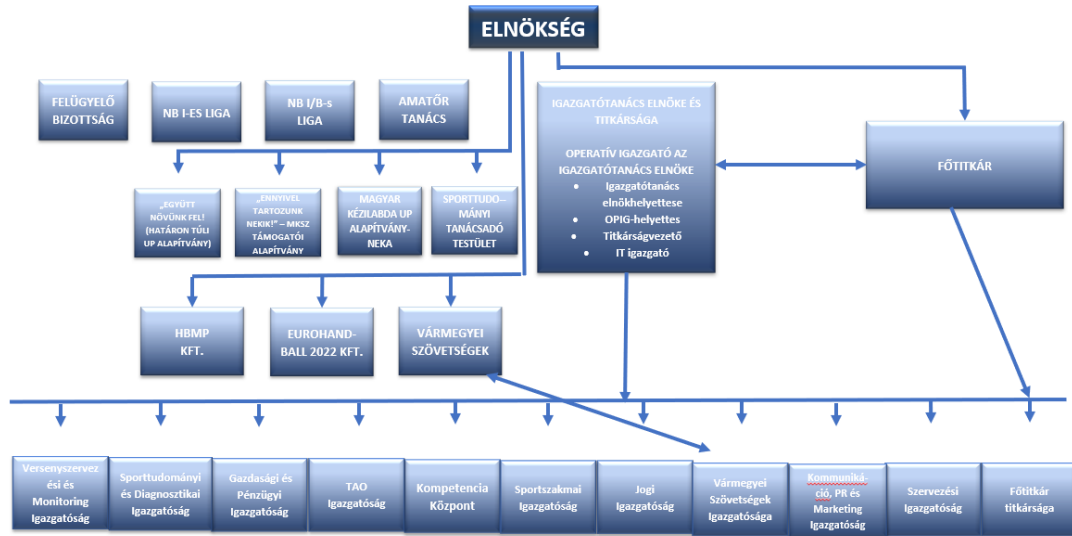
ELNÖKSÉG

FELÜGYELŐ BIZOTTSÁG

NB I-ES LIGA

NB I/B-s LIGA

AMATŐR TANÁCS

„EGYÜTT NÖVÜNK FEL! (HATÁRON TÚLI UP ALAPÍTVÁNY)

„ENNYIVEL TARTOZUNK NEKIK!" – MKSZ TÁMOGATÓI ALAPÍTVÁNY

MAGYAR KÉZILABDA UP ALAPÍTVÁNYNEKA

SPORTTUDOMÁNYI TANÁCSADÓ TESTÜLET

IGAZGATÓTANÁCS ELNÖKE ÉS TITKÁRSÁGA

OPERATÍV IGAZGATÓ AZ IGAZGATÓTANÁCS ELNÖKE

- Igazgatótanács elnökhelyettese
- OPIG-helyettes
- Titkárságvezető
- IT igazgató

FŐTITKÁR

HBMP KFT.

EUROHANDBALL 2022 KFT.

VÁRMEGYEI SZÖVETSÉGEK

Versenyszervezési és Monitoring Igazgatóság

Sporttudományi és Diagnosztikai Igazgatóság

Gazdasági és Pénzügyi Igazgatóság

TAO Igazgatóság

Kompetencia Központ

Sportszakmai Igazgatóság

Jogi Igazgatóság

Vármegyei Szövetségek Igazgatósága

Kommunikáció, PR és Marketing Igazgatóság

Szervezési Igazgatóság

Főtitkár titkársága